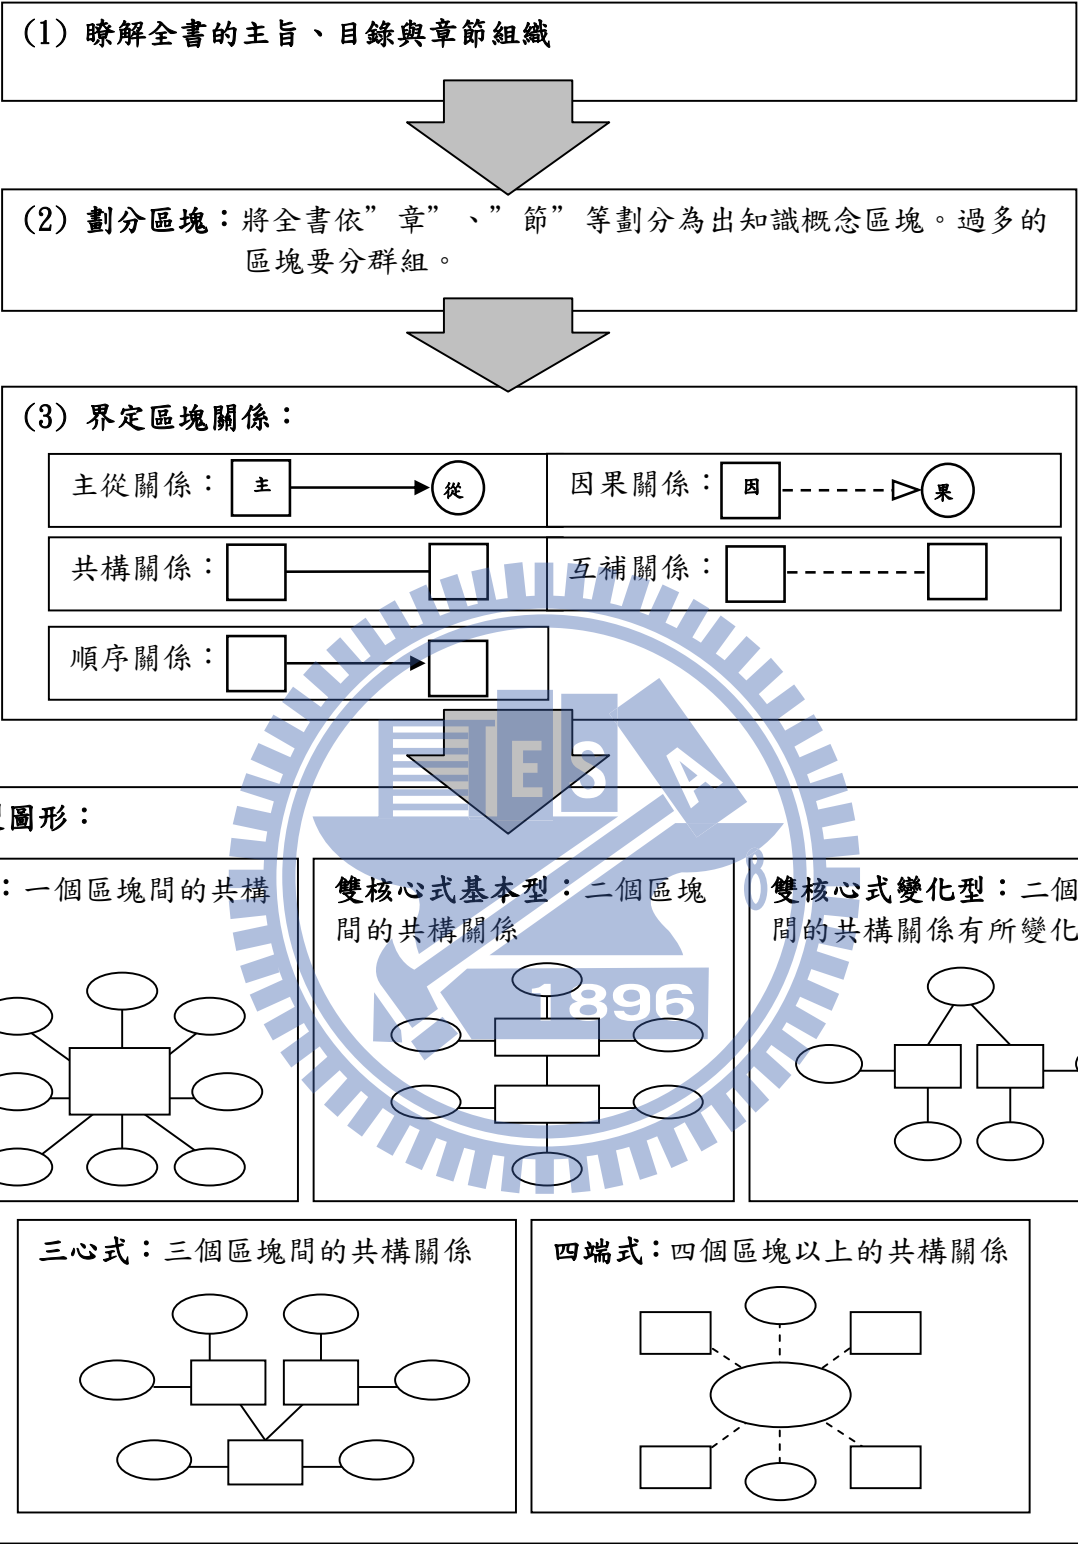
(1) 瞭解全書的主旨、目錄與章節組織

(2) 劃分區塊：將全書依”章”、”節”等劃分為出知識概念區塊。過多的區塊要分群組。

(3) 界定區塊關係：

主從關係：主 從

因果關係：因 果

共構關係：

互補關係：

順序關係：

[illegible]圖形：

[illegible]：一個區塊間的共構

雙核心式基本型：二個區塊間的共構關係

雙核心式變化型：二個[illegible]間的共構關係有所變化

三心式：三個區塊間的共構關係

四端式：四個區塊以上的共構關係

1896